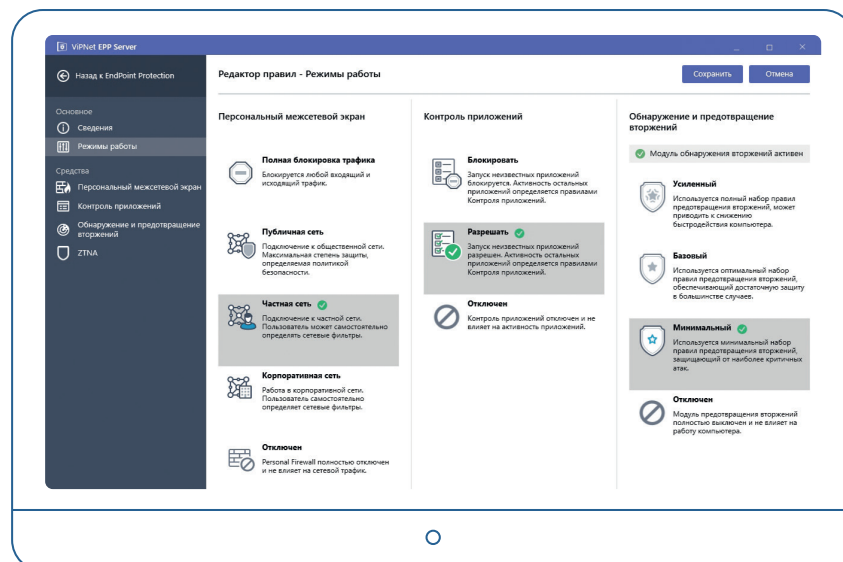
ViPNet EPP Server

Назад к EndPoint Protection

Основное
Сведения
Режимы работы

Средства
Персональный межсетевой экран
Контроль приложений
Обнаружение и предотвращение вторжений
ZTNA

Редактор правил - Режимы работы

Сохранить
Отмена

Персональный межсетевой экран

Полная блокировка трафика
Блокируется любой входящий и исходящий трафик.

Публичная сеть
Подключение к общественной сети. Максимальная степень защиты, определяемая политикой безопасности.

Частная сеть
Подключение к частной сети. Пользователь может самостоятельно определять сетевые фильтры.

Корпоративная сеть
Работа в корпоративной сети. Пользователь самостоятельно определяет сетевые фильтры.

Отключен
Personal Firewall полностью отключен и не влияет на сетевой трафик.

Контроль приложений

Блокировать
Запуск неизвестных приложений блокируется. Активность остальных приложений определяется правилами Контроля приложений.

Разрешать
Запуск неизвестных приложений разрешен. Активность остальных приложений определяется правилами Контроля приложений.

Отключен
Контроль приложений отключен и не влияет на активность приложений.

Обнаружение и предотвращение вторжений

Модуль обнаружения вторжений активен

Усиленный
Используется полный набор правил предотвращения вторжений, может приводить к снижению быстродействия компьютера.

Базовый
Используется оптимальный набор правил предотвращения вторжений, обеспечивающий достаточную защиту в большинстве случаев.

Минимальный
Используется минимальный набор правил предотвращения вторжений, защищающий от наиболее критичных атак.

Отключен
Модуль предотвращения вторжений полностью выключен и не влияет на работу компьютера.